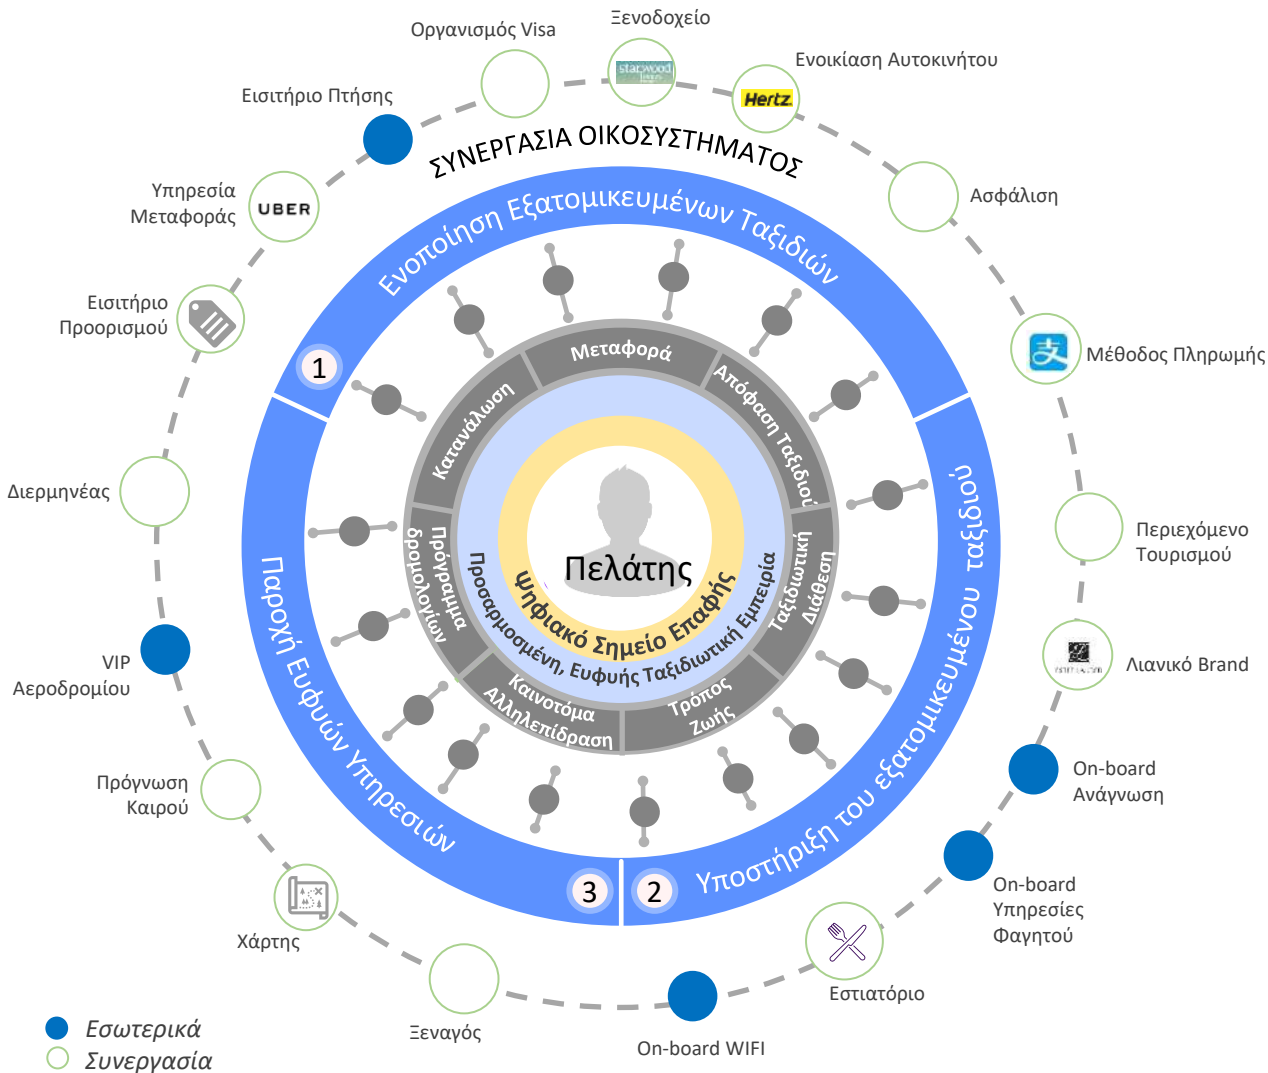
Ξενοδοχείο
Οργανισμός Visa
Ενοικίαση Αυτοκινήτου
Εισιτήριο Πτήσης
starwood
Hertz
ΣΥΝΕΡΓΑΣΙΑ ΟΙΚΟΣΥΣΤΗΜΑΤΟΣ
Ασφάλιση
Υπηρεσία Μεταφοράς
UBER
Ενοποίηση Εξατομικευμένων Ταξιδιών
Εισιτήριο Προορισμού
Μέθοδος Πληρωμής
1
Μεταφορά
Απόφαση Ταξιδιού
Κατανάλωση
Διερμηνέας
Περιεχόμενο Τουρισμού
Ταξιδιωτική Διάθεση
Πρόγραμμα δρομολογίων
Πελάτης
Ψηφιακό Σημείο Επαφής
Προσαρμοσμένη, Ευφυής Ταξιδιωτική Εμπειρία
Υποστήριξη του εξατομικευμένου ταξιδιού
Λιανικό Brand
VIP Αεροδρομίου
Παροχή Ευφυών Υπηρεσιών
Καινοτόμα Αλληλεπίδραση
Τρόπος Ζωής
On-board Ανάγνωση
Πρόγνωση Καιρού
On-board Υπηρεσίες Φαγητού
3
2
Χάρτης
Εστιατόριο
Ξεναγός
On-board WIFI
Εσωτερικά
Συνεργασία